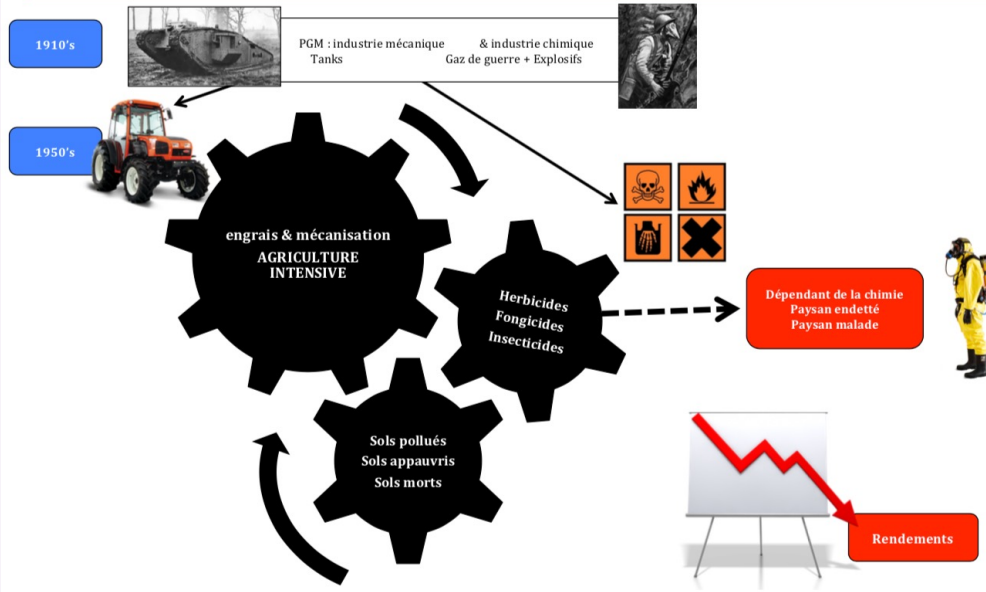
1910's

PGM : industrie mécanique & industrie chimique
Tanks Gaz de guerre + Explosifs

1950's

engrais & mécanisation
AGRICULTURE INTENSIVE

Herbicides
Fongicides
Insecticides

Dépendant de la chimie
Paysan endetté
Paysan malade

Sols pollués
Sols appauvris
Sols morts

Rendements